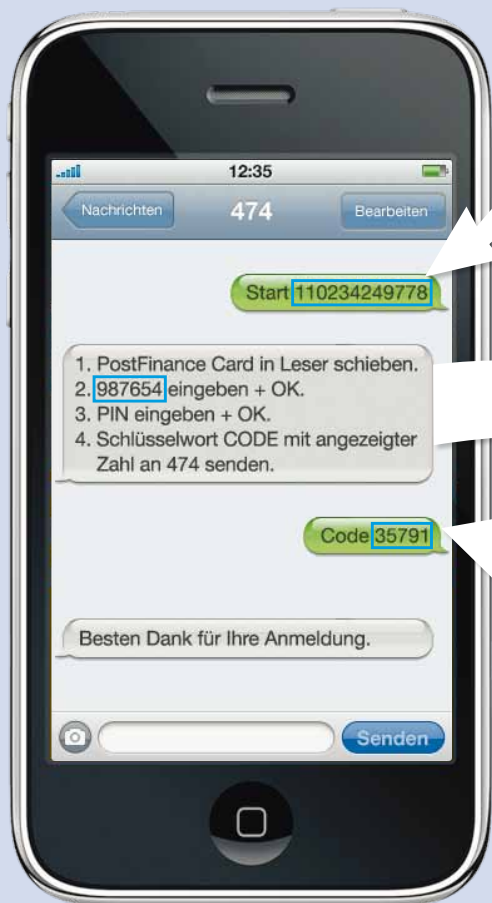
12:35

Nachrichten 474 Bearbeiten

Start 110234249778

1. PostFinance Card in Leser schieben.
2. 987654 eingeben + OK.
3. PIN eingeben + OK.
4. Schlüsselwort CODE mit angezeigter Zahl an 474 senden.

Code 35791

Besten Dank für Ihre Anmeldung.

Senden